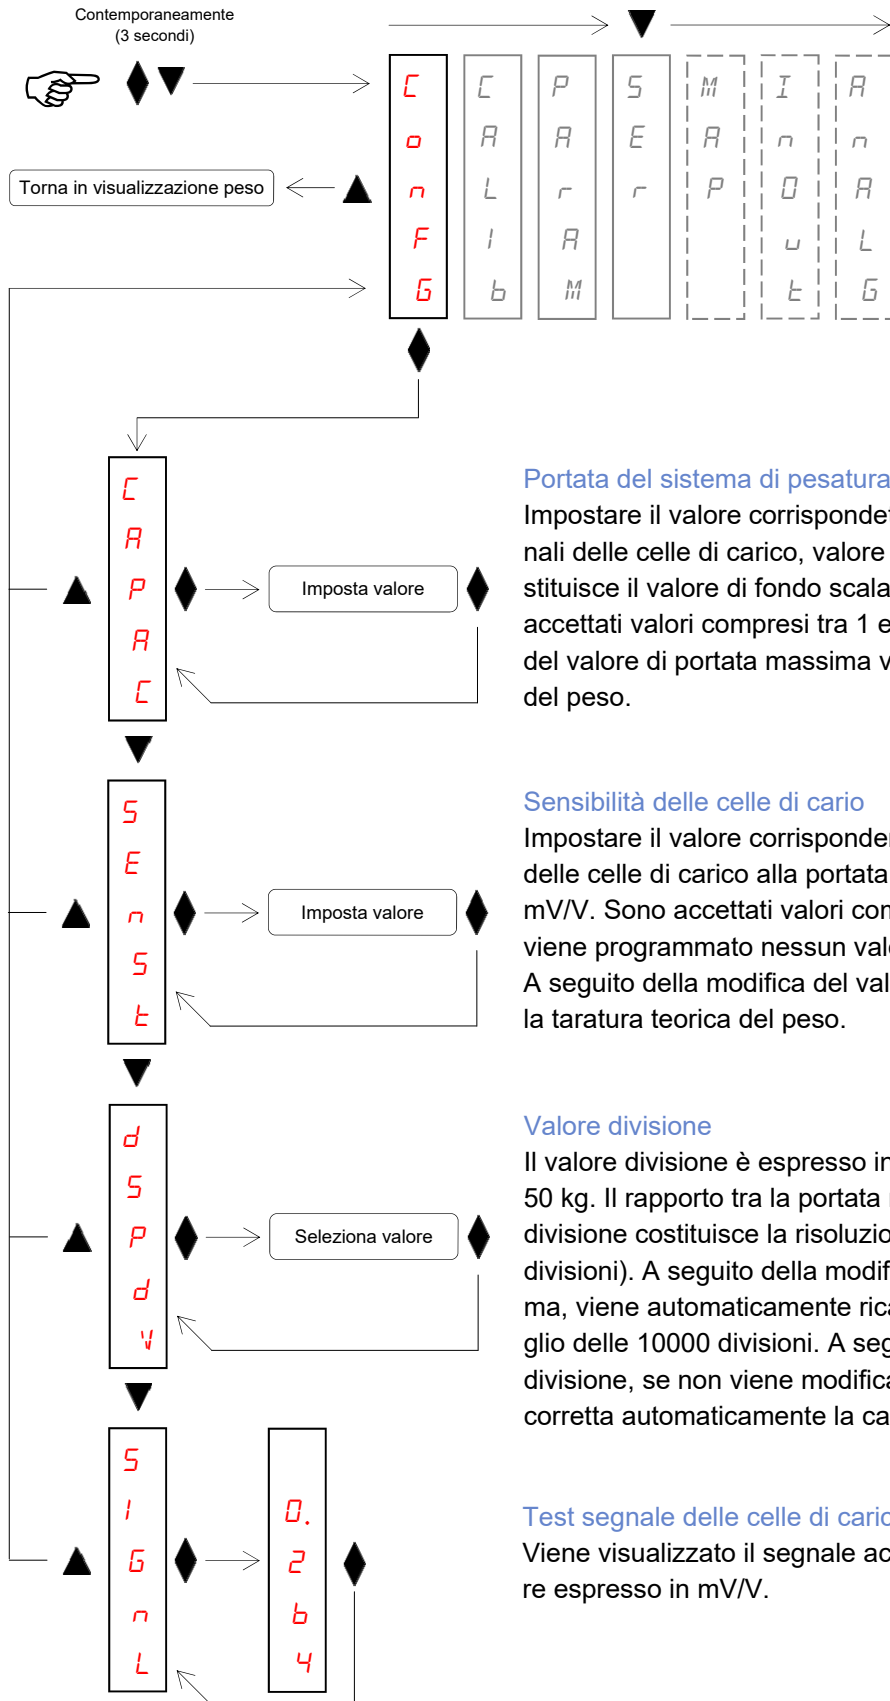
Contemporaneamente
(3 secondi)

CONFG

CALIb

PARAM

SEr

MAP

INOUt

AnALG

Torna in visualizzazione peso

CAPAC

Imposta valore

Portata del sistema di pesatura
Impostare il valore corrisponde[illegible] nali delle celle di carico, valore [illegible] stituisce il valore di fondo scala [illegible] accettati valori compresi tra 1 e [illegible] del valore di portata massima v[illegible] del peso.

SEnSt

Imposta valore

Sensibilità delle celle di cario
Impostare il valore corrisponde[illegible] delle celle di carico alla portata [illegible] mV/V. Sono accettati valori con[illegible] viene programmato nessun valo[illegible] A seguito della modifica del val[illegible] la taratura teorica del peso.

dSPdV

Seleziona valore

Valore divisione
Il valore divisione è espresso in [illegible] 50 kg. Il rapporto tra la portata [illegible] divisione costituisce la risoluzio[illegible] divisioni). A seguito della modif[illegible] ma, viene automaticamente rica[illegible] glio delle 10000 divisioni. A seg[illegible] divisione, se non viene modifica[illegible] corretta automaticamente la ca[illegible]

SIGnL

0.2b4

Test segnale delle celle di caric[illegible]
Viene visualizzato il segnale ac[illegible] re espresso in mV/V.